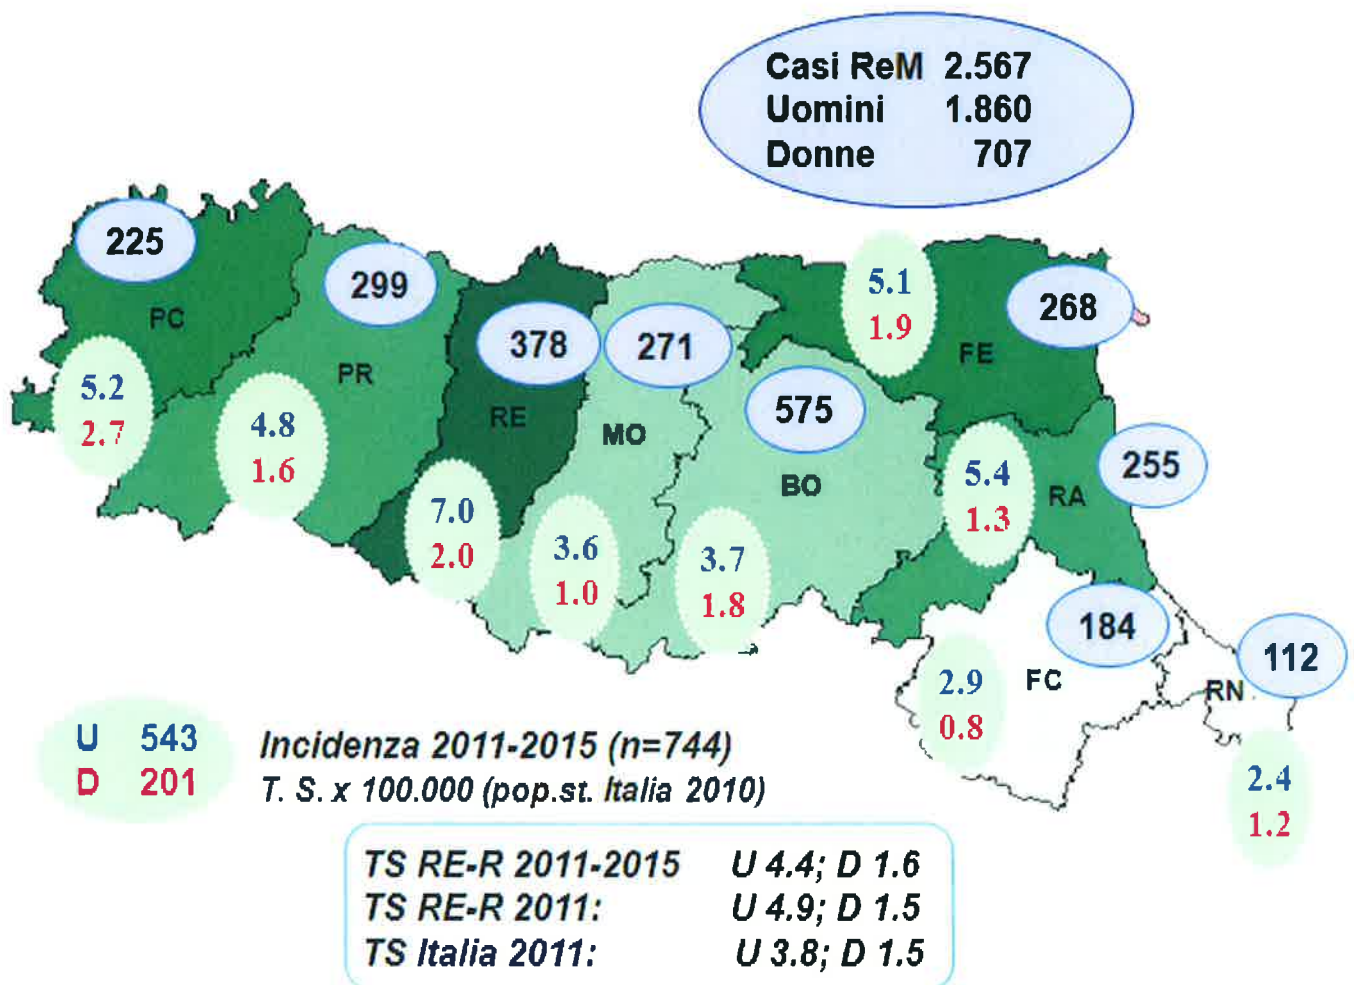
Casi ReM 2.567
Uomini 1.860
Donne 707

225
PC
5.2
2.7

299
PR
4.8
1.6

378
RE
7.0
2.0

271
MO
3.6
1.0

575
BO
3.7
1.8

5.1
1.9

268
FE

5.4
1.3

255
RA

184
FC
2.9
0.8

112
RN
2.4
1.2

U 543
D 201

Incidenza 2011-2015 (n=744)
T. S. x 100.000 (pop.st. Italia 2010)

TS RE-R 2011-2015 U 4.4; D 1.6
TS RE-R 2011: U 4.9; D 1.5
TS Italia 2011: U 3.8; D 1.5